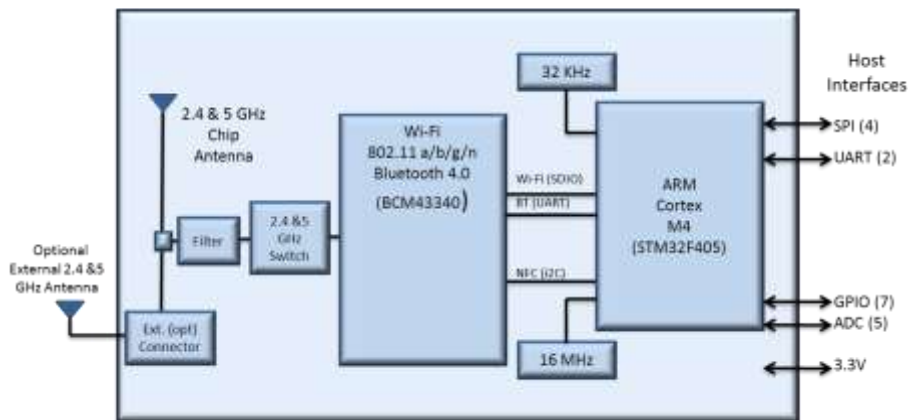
Host Interfaces

32 KHz

2.4 & 5 GHz Chip Antenna

Wi-Fi 802.11 a/b/g/n Bluetooth 4.0 (BCM43340)

Wi-Fi (SDIO)

BT (UART)

NFC (I2C)

ARM Cortex M4 (STM32F405)

SPI (4)

UART (2)

Filter

2.4 &5 GHz Switch

Optional External 2.4 &5 GHz Antenna

Ext. (opt) Connector

16 MHz

GPIO (7)

ADC (5)

3.3V